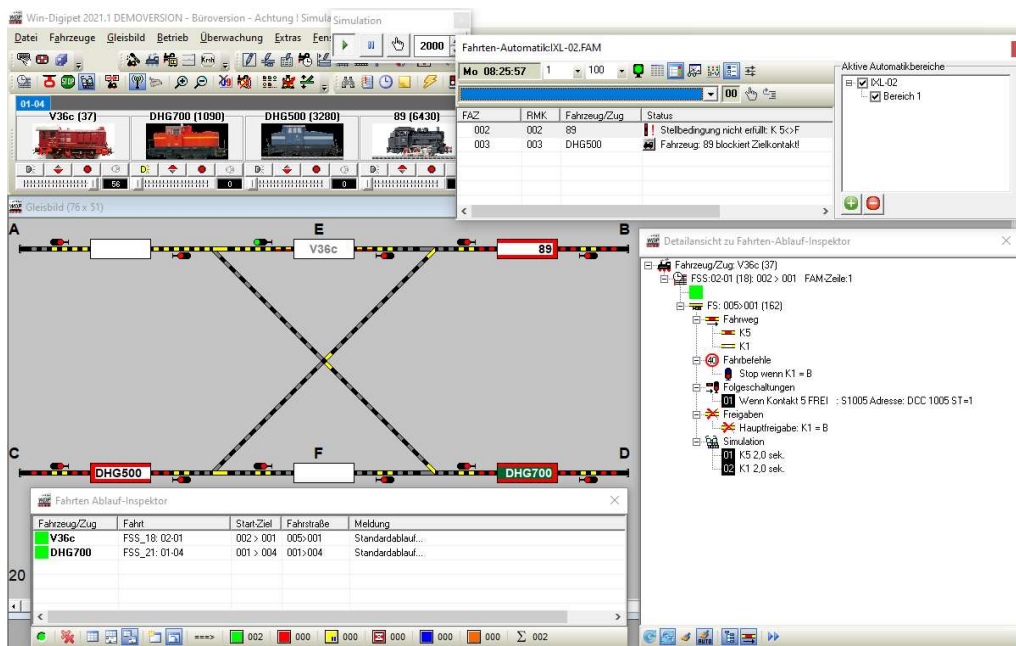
Win-Digipet 2021.1 DEMOVERSION - Büroversion - Achtung ! Simula

Simulation

2000

Datei Fahrzeuge Gleisbild Betrieb Überwachung Extras Fen

01-04

V36c (37)
DHG700 (1090)
DHG500 (3280)
89 (6430)

56 0 0 0

Gleisbild (76 x 51)

Fahrten-Automatik:IXL-02.FAM

Mo 08:25:57 1 100

00

| FAZ | RMK | Fahrzeug/Zug | Status |
|---|---|---|---|
| 002 | 002 | 89 | Stellbedingung nicht erfüllt: K 5<>F |
| 003 | 003 | DHG500 | Fahrzeug: 89 blockiert Zielkontakt! |

Aktive Automatikbereiche
IXL-02
Bereich 1

A
E
B
V36c
89
C
F
D
DHG500
DHG700

Detailansicht zu Fahrten-Ablauf-Inspektor

Fahrzeug/Zug: V36c (37)
FSS:02-01 (18): 002 > 001 FAM-Zeile:1
FS: 005>001 (162)
Fahrweg
K5
K1
Fahrbefehle
Stop wenn K1 = B
Folgeschaltungen
01 Wenn Kontakt 5 FREI : S1005 Adresse: DCC 1005 ST=1
Freigaben
Hauptfreigabe: K1 = B
Simulation
01 K5 2,0 sek.
02 K1 2,0 sek.

Fahrten Ablauf-Inspektor

| Fahrzeug/Zug | Fahrt | Start-Ziel | Fahrstraße | Meldung |
|---|---|---|---|---|
| V36c | FSS_18: 02-01 | 002 > 001 | 005>001 | Standardablauf... |
| DHG700 | FSS_21: 01-04 | 001 > 004 | 001>004 | Standardablauf... |

20

===> 002 000 000 000 000 000 $\Sigma$ 002